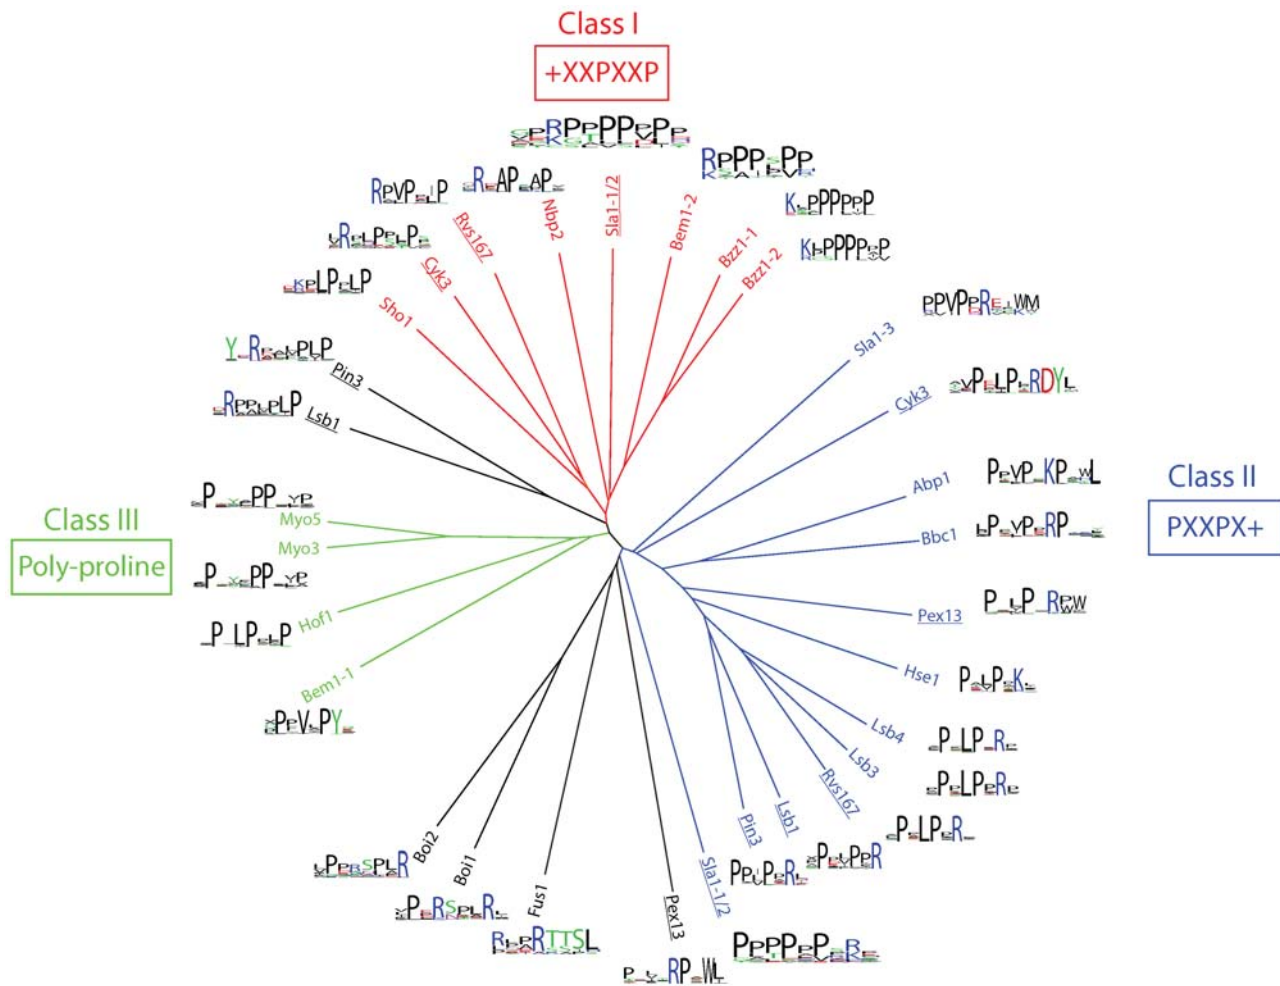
Class I
+XXPXXP

Class II
PXXPX+

Class III
Poly-proline

Rvs167
Nbp2
Sla1-1/2
Bem1-2
Bzz1-1
Bzz1-2
Cyk3
Sho1
Pin3
Lsb1
Sla1-3
Cyk3
Abp1
Bbc1
Pex13
Hse1
Lsb4
Lsb3
Rvs167
Lsb1
Pin3
Sla1-1/2
Myo5
Myo3
Hof1
Bem1-1
Boi2
Boi1
Fus1
Pex13

RPPPPPP
RPPP PP
KPPPPPP
KPPPPP
PPVPPR WM
VPLPRDYL
PVPKPL
LPVPRP
PPRPW
PPK
PLPR
PLPR
PLPR
PPPR
PPPR
PPPPPPR
RPVPLP
RAPAP
RLPLP
KPLPLP
YRPLP
RPPLP
PPPYP
PPPYP
PLPP
PVPY
PSPLR
PRSPLR
RRTTSL
PRPWL